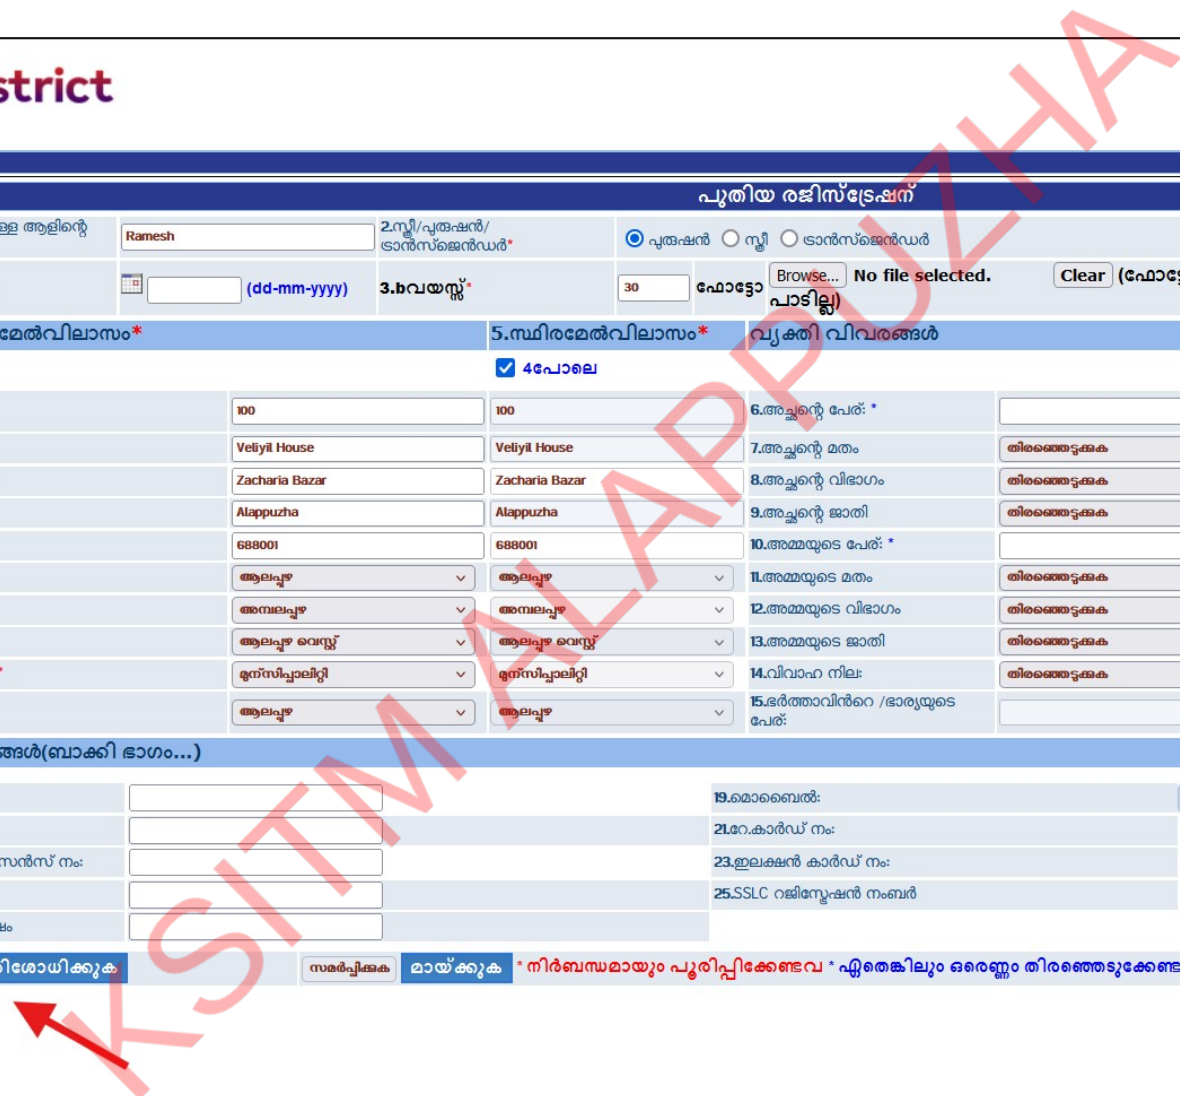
strict

പുതിയ രജിസ്ട്രേഷന്

ള്ള ആളിന്റെ | Ramesh | 2.സ്ത്രീ/പുരുഷൻ/ ട്രാൻസ്ജെൻഡർ* | പുരുഷൻ സ്ത്രീ ട്രാൻസ്ജെൻഡർ

(dd-mm-yyyy) | 3.വയസ്സ്* | 30 | ഫോട്ടോ | Browse... No file selected. | Clear | (ഫോട്ടോ പാടില്ല)

മേൽവിലാസം* | 5.സ്ഥിരമേൽവിലാസം* | വ്യക്തി വിവരങ്ങൾ

4പോലെ

| | | | |
|---|---|---|---|
| 100 | 100 | 6.അച്ഛന്റെ പേര്: * | |
| Veliyil House | Veliyil House | 7.അച്ഛന്റെ മതം | തിരഞ്ഞെടുക്കുക |
| Zacharia Bazar | Zacharia Bazar | 8.അച്ഛന്റെ വിഭാഗം | തിരഞ്ഞെടുക്കുക |
| Alappuzha | Alappuzha | 9.അച്ഛന്റെ ജാതി | തിരഞ്ഞെടുക്കുക |
| 688001 | 688001 | 10.അമ്മയുടെ പേര്: * | |
| ആലപ്പുഴ | ആലപ്പുഴ | 11.അമ്മയുടെ മതം | തിരഞ്ഞെടുക്കുക |
| അമ്പലപ്പുഴ | അമ്പലപ്പുഴ | 12.അമ്മയുടെ വിഭാഗം | തിരഞ്ഞെടുക്കുക |
| ആലപ്പുഴ വെസ്റ്റ് | ആലപ്പുഴ വെസ്റ്റ് | 13.അമ്മയുടെ ജാതി | തിരഞ്ഞെടുക്കുക |
| മുനിസിപ്പാലിറ്റി | മുനിസിപ്പാലിറ്റി | 14.വിവാഹ നില: | തിരഞ്ഞെടുക്കുക |
| ആലപ്പുഴ | ആലപ്പുഴ | 15.ഭർത്താവിൻറെ /ഭാര്യയുടെ പേര്: | |

ങ്ങൾ(ബാക്കി ഭാഗം...)

19.മൊബൈൽ:
21.റേ.കാർഡ് നം:
സൻസ് നം: | 23.ഇലക്ഷൻ കാർഡ് നം:
25.SSLC റജിസ്ട്രേഷൻ നംബർ
ഷം

രിശോധിക്കുക | സമർപ്പിക്കുക | മായ്ക്കുക | * നിർബന്ധമായും പൂരിപ്പിക്കേണ്ടവ * ഏതെങ്കിലും ഒരെണ്ണം തിരഞ്ഞെടുക്കേണ്ട

KSITM ALAPPUZHA